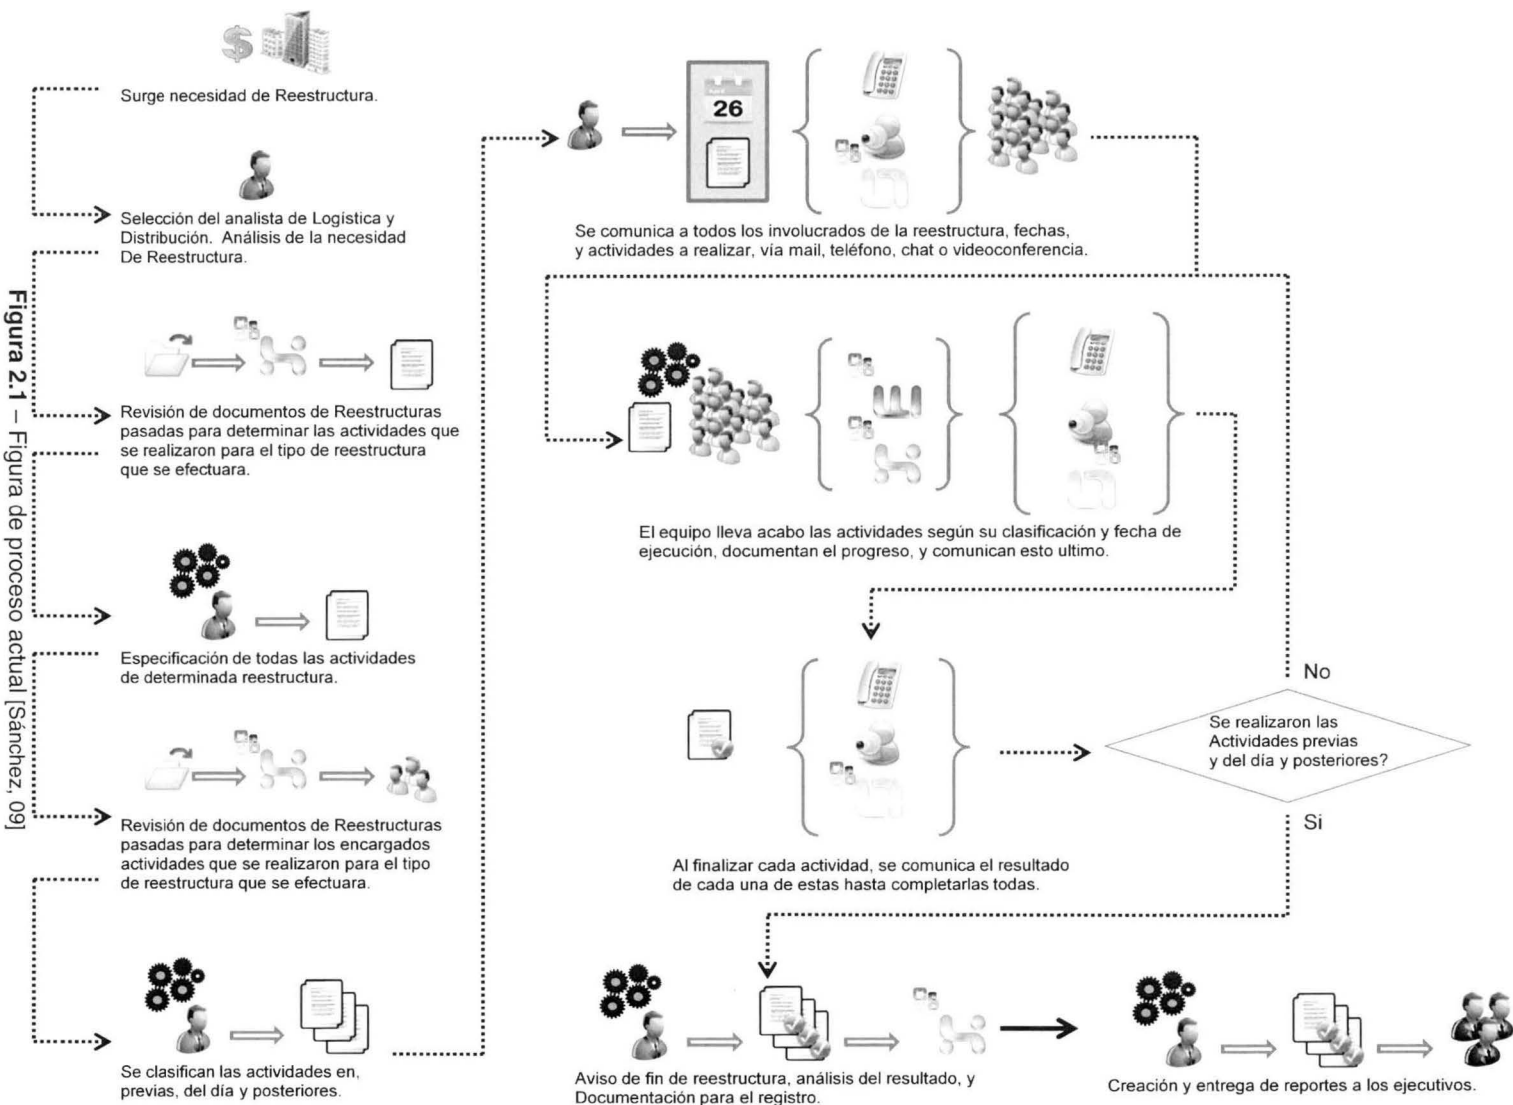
Figura 2.1 – Figura de proceso actual [Sánchez, 09]

Surge necesidad de Reestructura.

Selección del analista de Logística y Distribución. Análisis de la necesidad De Reestructura.

Revisión de documentos de Reestructuras pasadas para determinar las actividades que se realizaron para el tipo de reestructura que se efectuara.

Especificación de todas las actividades de determinada reestructura.

Revisión de documentos de Reestructuras pasadas para determinar los encargados actividades que se realizaron para el tipo de reestructura que se efectuara.

Se clasifican las actividades en, previas, del día y posteriores.

26

Se comunica a todos los involucrados de la reestructura, fechas, y actividades a realizar, vía mail, teléfono, chat o videoconferencia.

El equipo lleva acabo las actividades según su clasificación y fecha de ejecución, documentan el progreso, y comunican esto ultimo.

No

Se realizaron las Actividades previas y del día y posteriores?

Si

Al finalizar cada actividad, se comunica el resultado de cada una de estas hasta completarlas todas.

Aviso de fin de reestructura, análisis del resultado, y Documentación para el registro.

Creación y entrega de reportes a los ejecutivos.